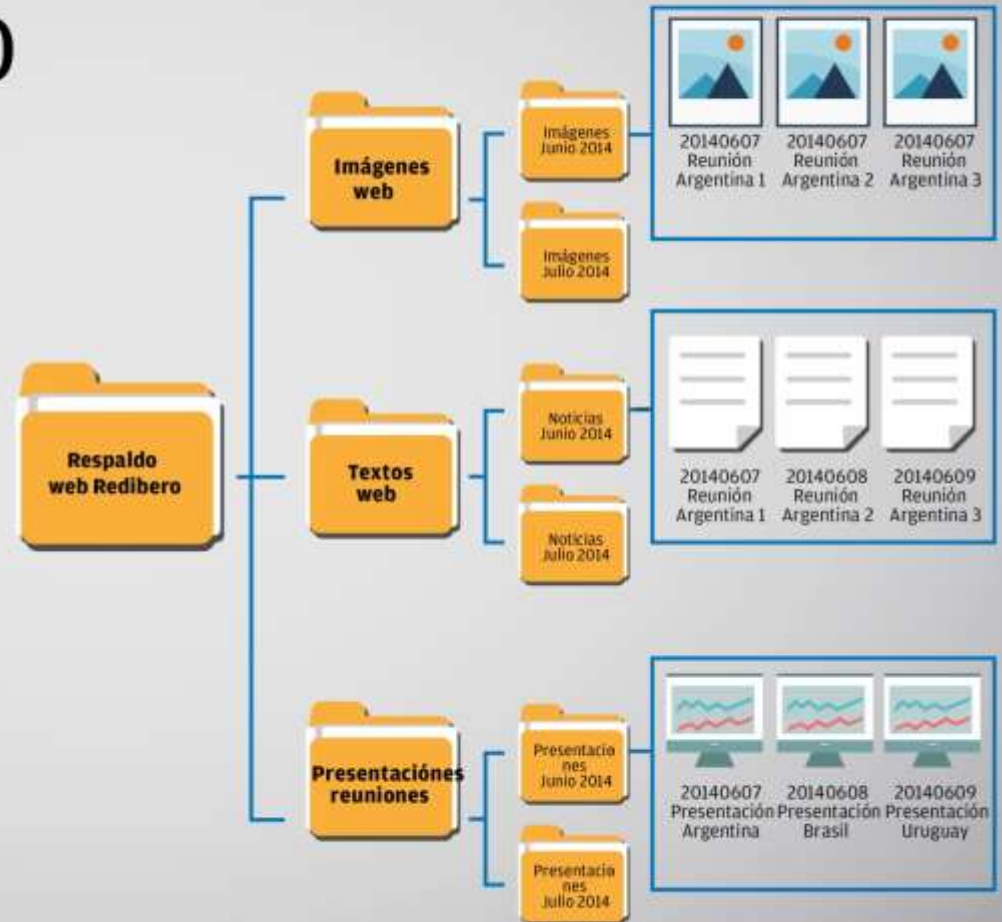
0

Respaldo web Redibero

Imágenes web

Imágenes Junio 2014

20140607 Reunión Argentina 1

20140607 Reunión Argentina 2

20140607 Reunión Argentina 3

Imágenes Julio 2014

Textos web

Noticias Junio 2014

20140607 Reunión Argentina 1

20140608 Reunión Argentina 2

20140609 Reunión Argentina 3

Noticias Julio 2014

Presentaciónes reuniones

Presentacio nes Junio 2014

20140607 Presentación Argentina

20140608 Presentación Brasil

20140609 Presentación Uruguay

Presentacio nes Julio 2014